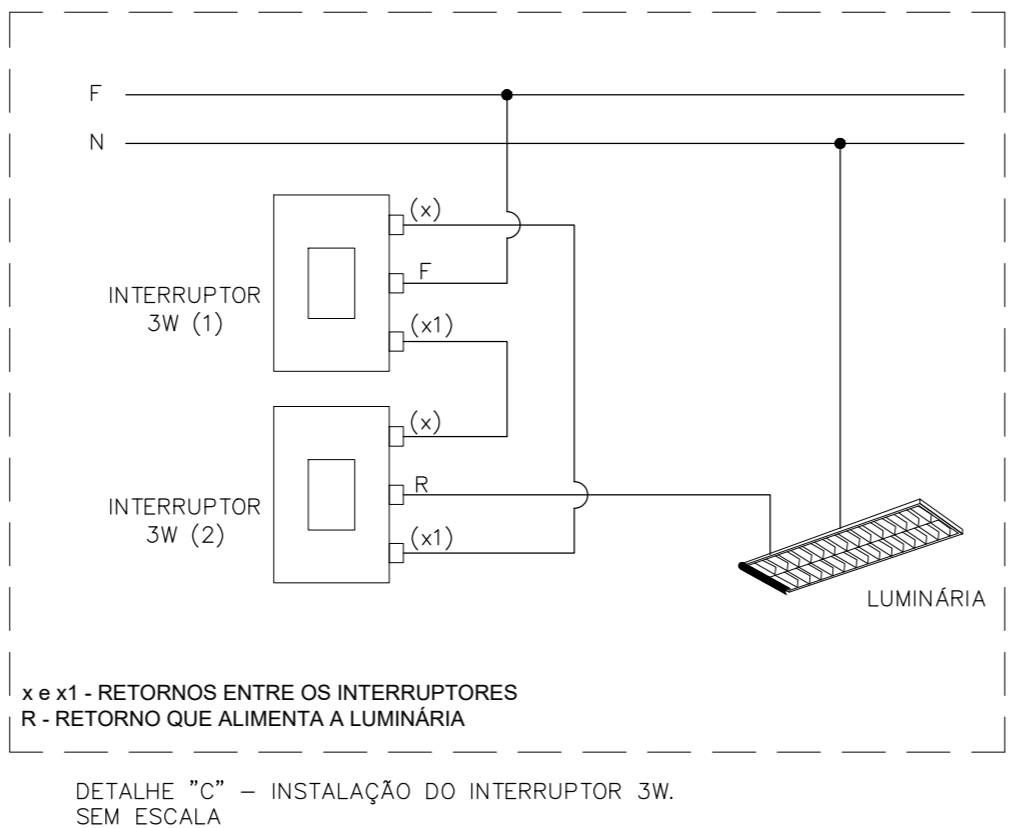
F
N

(x)
F
(x1)

INTERRUPTOR
3W (1)

(x)
R
(x1)

INTERRUPTOR
3W (2)

LUMINÁRIA

x e x1 - RETORNOS ENTRE OS INTERRUPTORES
R - RETORNO QUE ALIMENTA A LUMINÁRIA

DETALHE "C" – INSTALAÇÃO DO INTERRUPTOR 3W.
SEM ESCALA